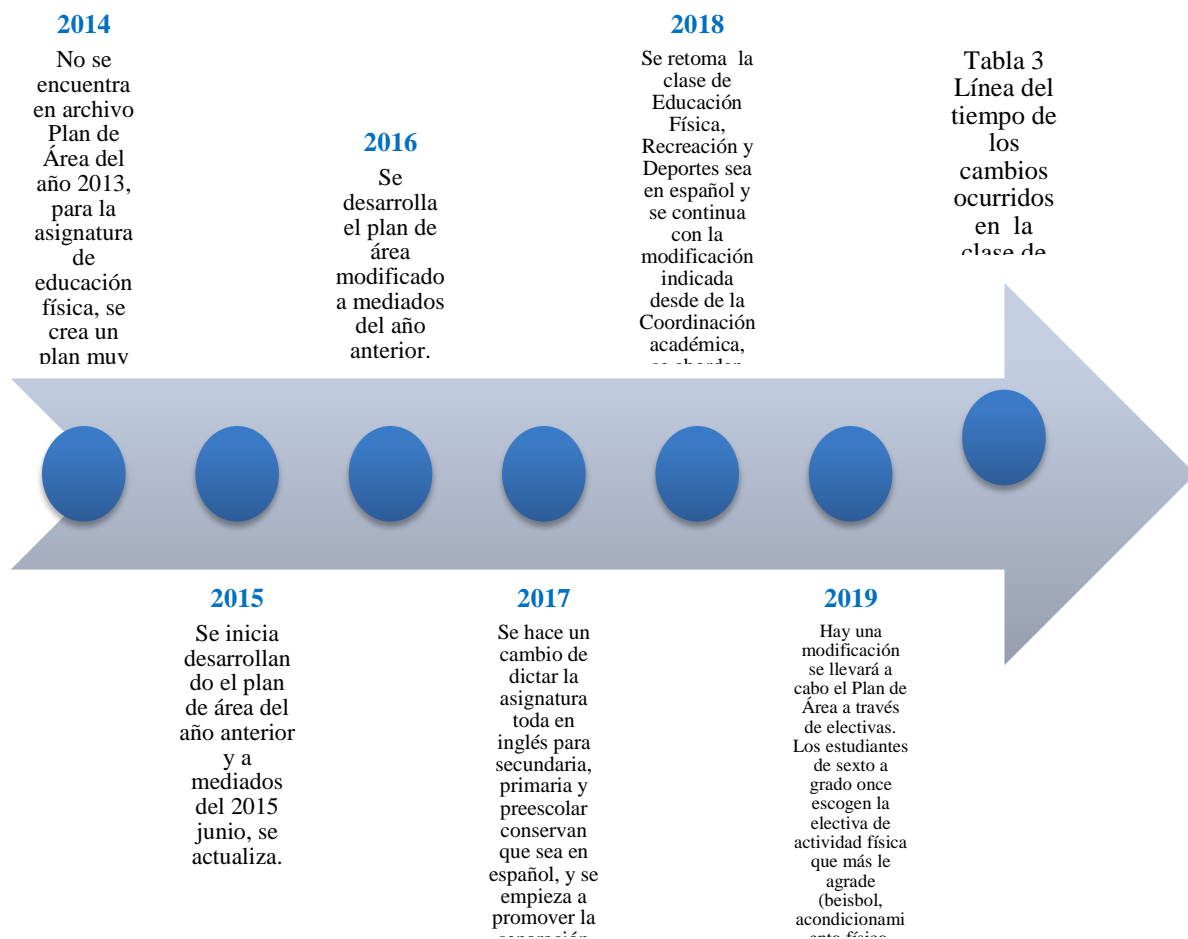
2014

No se encuentra en archivo Plan de Área del año 2013, para la asignatura de educación física, se crea un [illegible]

2016

Se desarrolla el plan de área modificado a mediados del año anterior.

2018

Se retoma la clase de Educación Física, Recreación y Deportes sea en español y se continua con la modificación indicada desde de la Coordinación académica, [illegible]

Tabla 3 Línea del tiempo de los cambios ocurridos en la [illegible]

2015

Se inicia desarrollando el plan de área del año anterior y a mediados del 2015 junio, se actualiza.

2017

Se hace un cambio de dictar la asignatura toda en inglés para secundaria, primaria y preescolar conservan que sea en español, y se empieza a promover la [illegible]

2019

Hay una modificación se llevará a cabo el Plan de Área a través de electivas. Los estudiantes de sexto a grado once escogen la electiva de actividad física que más le agrade (beisbol, acondicionamiento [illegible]